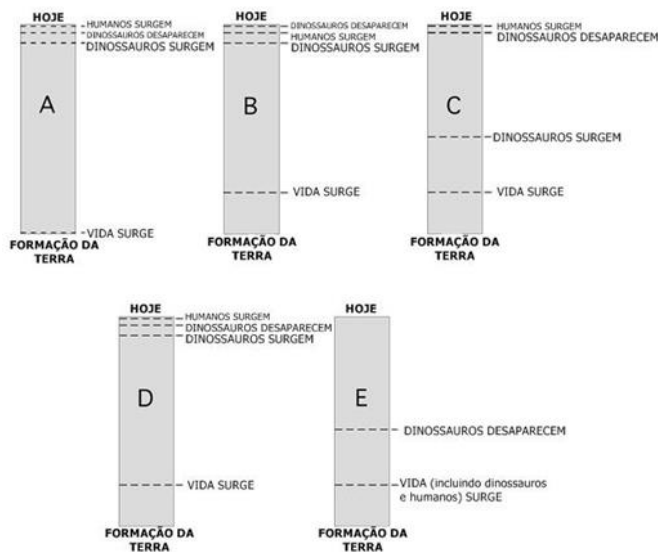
HOJE
HUMANOS SURGEM
DINOSSAUROS DESAPARECEM
DINOSSAUROS SURGEM
A
VIDA SURGE
FORMAÇÃO DA TERRA

HOJE
DINOSSAUROS DESAPARECEM
HUMANOS SURGEM
DINOSSAUROS SURGEM
B
VIDA SURGE
FORMAÇÃO DA TERRA

HOJE
HUMANOS SURGEM
DINOSSAUROS DESAPARECEM
C
DINOSSAUROS SURGEM
VIDA SURGE
FORMAÇÃO DA TERRA

HOJE
HUMANOS SURGEM
DINOSSAUROS DESAPARECEM
DINOSSAUROS SURGEM
D
VIDA SURGE
FORMAÇÃO DA TERRA

HOJE
E
DINOSSAUROS DESAPARECEM
VIDA (incluindo dinossauros e humanos) SURGE
FORMAÇÃO DA TERRA